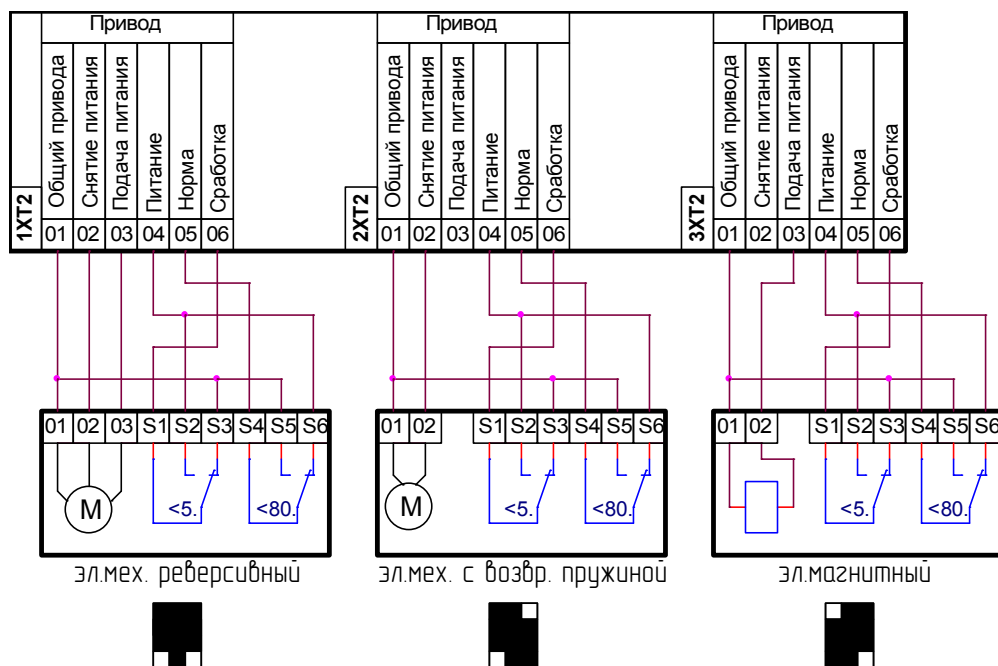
Привод

1XT2

| Общий привода | Снятие питания | Подача питания | Питание | Норма | Сработка |
|---|---|---|---|---|---|
| 01 | 02 | 03 | 04 | 05 | 06 |

Привод

2XT2

| Общий привода | Снятие питания | Подача питания | Питание | Норма | Сработка |
|---|---|---|---|---|---|
| 01 | 02 | 03 | 04 | 05 | 06 |

Привод

3XT2

| Общий привода | Снятие питания | Подача питания | Питание | Норма | Сработка |
|---|---|---|---|---|---|
| 01 | 02 | 03 | 04 | 05 | 06 |

01 02 03 S1 S2 S3 S4 S5 S6
M <5. <80.
эл.мех. реверсивный

01 02 S1 S2 S3 S4 S5 S6
M <5. <80.
эл.мех. с возвр. пружиной

01 02 S1 S2 S3 S4 S5 S6
<5. <80.
эл.магнитный